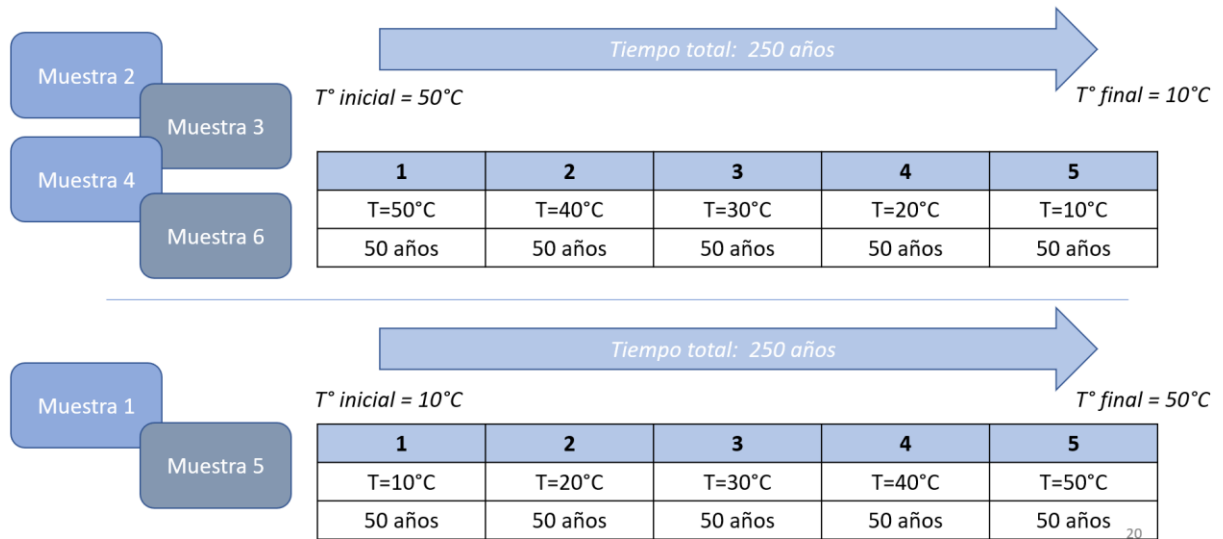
Muestra 2

Muestra 3

Muestra 4

Muestra 6

Tiempo total: 250 años

T° inicial = 50°C

T° final = 10°C

| 1 | 2 | 3 | 4 | 5 |
|---|---|---|---|---|
| T=50°C | T=40°C | T=30°C | T=20°C | T=10°C |
| 50 años | 50 años | 50 años | 50 años | 50 años |

Muestra 1

Muestra 5

Tiempo total: 250 años

T° inicial = 10°C

T° final = 50°C

| 1 | 2 | 3 | 4 | 5 |
|---|---|---|---|---|
| T=10°C | T=20°C | T=30°C | T=40°C | T=50°C |
| 50 años | 50 años | 50 años | 50 años | 50 años |

20